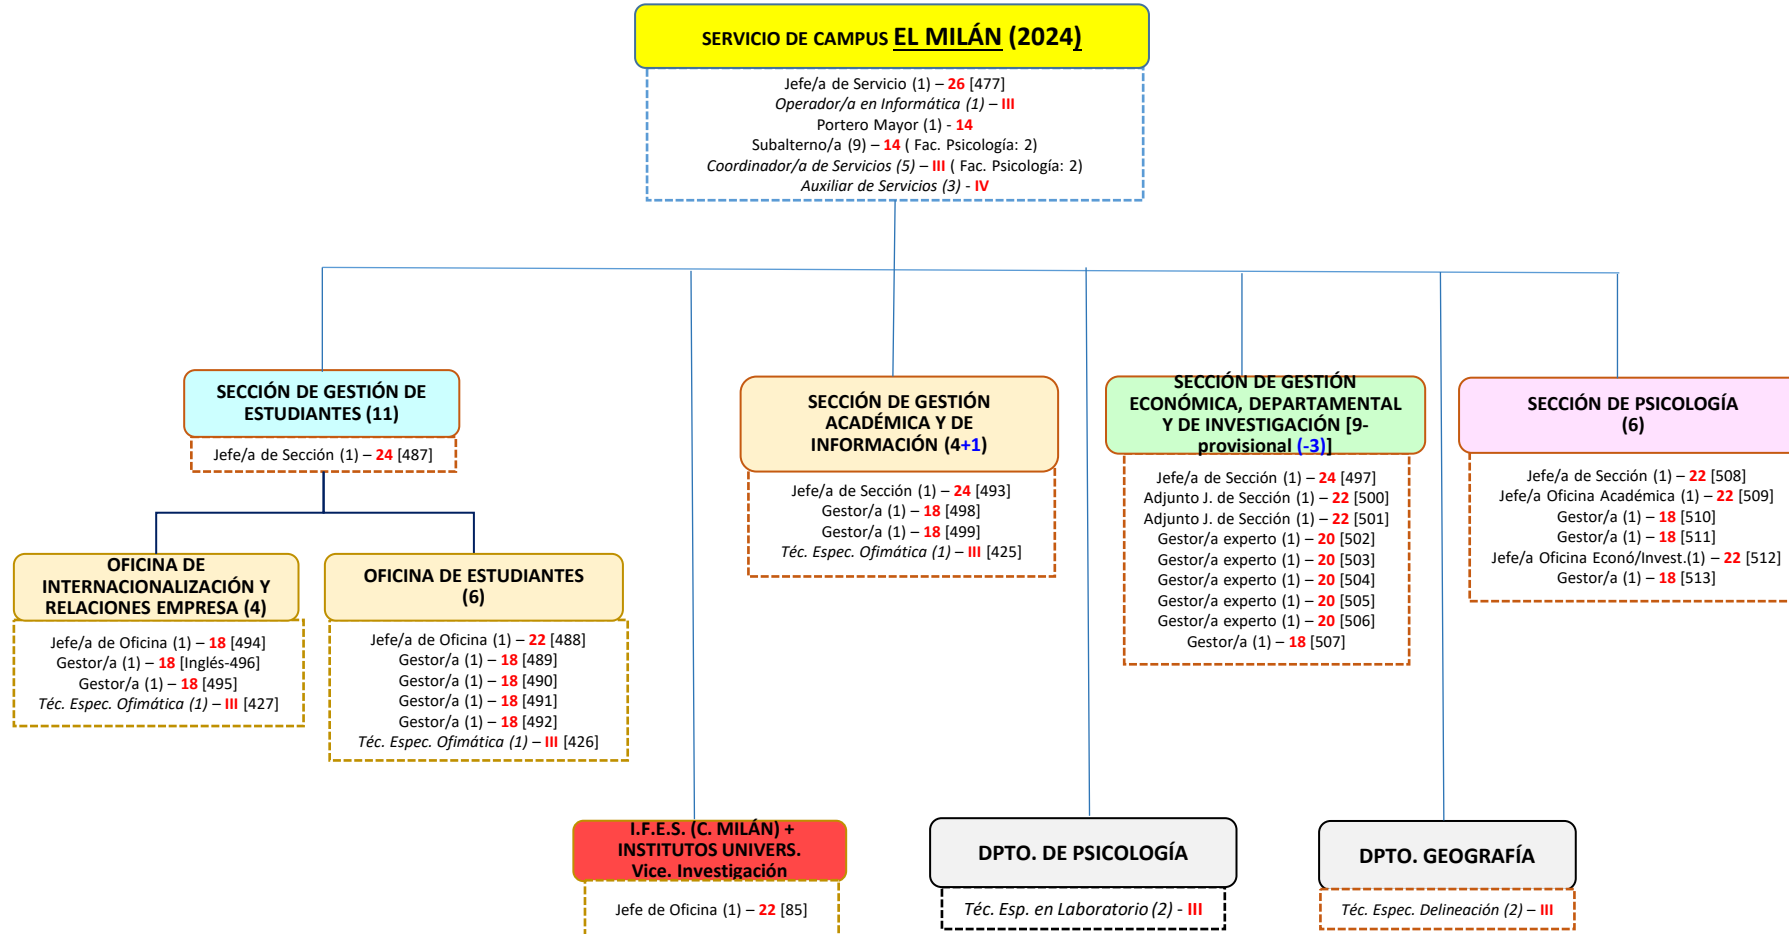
SERVICIO DE CAMPUS EL MILÁN (2024)

Jefe/a de Servicio (1) – 26 [477]
Operador/a en Informática (1) – III
Portero Mayor (1) - 14
Subalterno/a (9) – 14 ( Fac. Psicología: 2)
Coordinador/a de Servicios (5) – III ( Fac. Psicología: 2)
Auxiliar de Servicios (3) - IV

SECCIÓN DE GESTIÓN DE ESTUDIANTES (11)

Jefe/a de Sección (1) – 24 [487]

OFICINA DE INTERNACIONALIZACIÓN Y RELACIONES EMPRESA (4)

Jefe/a de Oficina (1) – 18 [494]
Gestor/a (1) – 18 [Inglés-496]
Gestor/a (1) – 18 [495]
Téc. Espec. Ofimática (1) – III [427]

OFICINA DE ESTUDIANTES (6)

Jefe/a de Oficina (1) – 22 [488]
Gestor/a (1) – 18 [489]
Gestor/a (1) – 18 [490]
Gestor/a (1) – 18 [491]
Gestor/a (1) – 18 [492]
Téc. Espec. Ofimática (1) – III [426]

SECCIÓN DE GESTIÓN ACADÉMICA Y DE INFORMACIÓN (4+1)

Jefe/a de Sección (1) – 24 [493]
Gestor/a (1) – 18 [498]
Gestor/a (1) – 18 [499]
Téc. Espec. Ofimática (1) – III [425]

SECCIÓN DE GESTIÓN ECONÓMICA, DEPARTAMENTAL Y DE INVESTIGACIÓN [9-provisional (-3)]

Jefe/a de Sección (1) – 24 [497]
Adjunto J. de Sección (1) – 22 [500]
Adjunto J. de Sección (1) – 22 [501]
Gestor/a experto (1) – 20 [502]
Gestor/a experto (1) – 20 [503]
Gestor/a experto (1) – 20 [504]
Gestor/a experto (1) – 20 [505]
Gestor/a experto (1) – 20 [506]
Gestor/a (1) – 18 [507]

SECCIÓN DE PSICOLOGÍA (6)

Jefe/a de Sección (1) – 22 [508]
Jefe/a Oficina Académica (1) – 22 [509]
Gestor/a (1) – 18 [510]
Gestor/a (1) – 18 [511]
Jefe/a Oficina Econó/Invest.(1) – 22 [512]
Gestor/a (1) – 18 [513]

I.F.E.S. (C. MILÁN) + INSTITUTOS UNIVERS. Vice. Investigación

Jefe de Oficina (1) – 22 [85]

DPTO. DE PSICOLOGÍA

Téc. Esp. en Laboratorio (2) - III

DPTO. GEOGRAFÍA

Téc. Espec. Delineación (2) – III